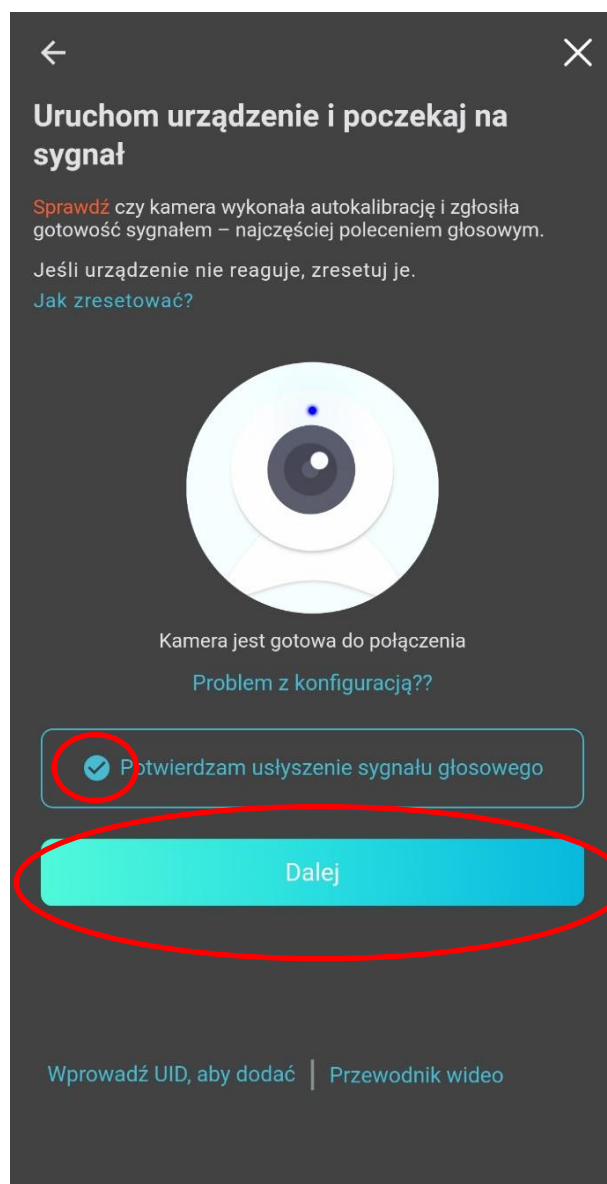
←

Uruchom urządzenie i poczekaj na sygnał

Sprawdź czy kamera wykonała autokalibrację i zgłosiła gotowość sygnałem – najczęściej poleceniem głosowym.

Jeśli urządzenie nie reaguje, zresetuj je.
Jak zresetować?

Kamera jest gotowa do połączenia

Problem z konfiguracją??

Potwierdzam usłyszenie sygnału głosowego

Dalej

Wprowadź UID, aby dodać | Przewodnik wideo